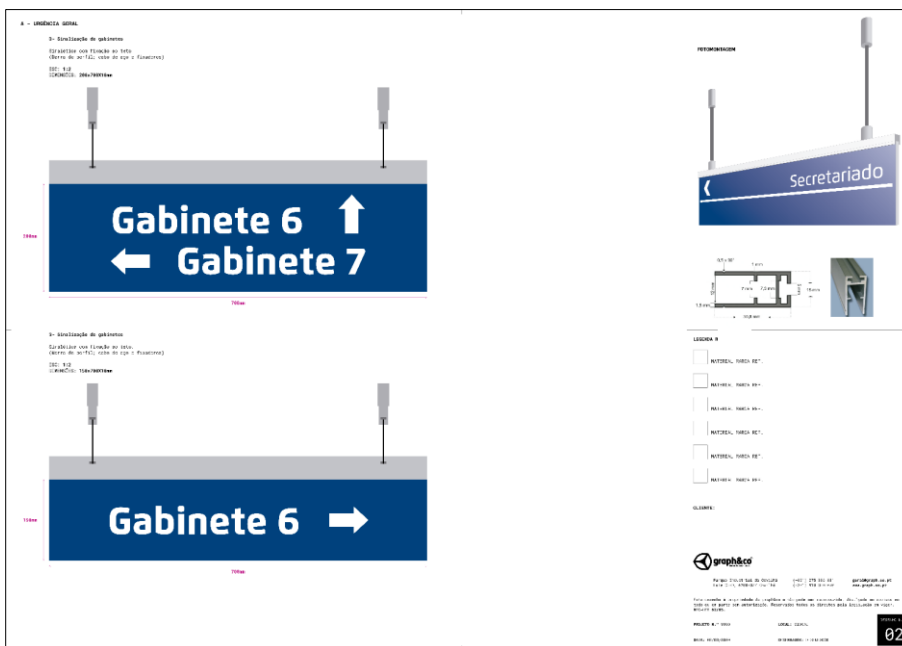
A - URGÊNCIA GERAL

3- Sinalização de gabinetes

Sinalética com fixação ao teto
(Barra de perfil; cabo de aço e fixadores)

ESC: 1:2
DIMENSÕES: 200x700x16mm

Gabinete 6

Gabinete 7

700mm

3- Sinalização de gabinetes

Sinalética com fixação ao teto.
(Barra de perfil; cabo de aço e fixadores)

ESC: 1:2
DIMENSÕES: 150x700x16mm

Gabinete 6

700mm

FOTOMONTAGEM

Secretariado

LEGENDA M

MATERIAL MARCA REF.

MATERIAL MARCA REF.

MATERIAL MARCA REF.

MATERIAL MARCA REF.

MATERIAL MARCA REF.

MATERIAL MARCA REF.

CLIENTE:

graph&co

PROJETO N.º

LOCAL:

DATA:

02